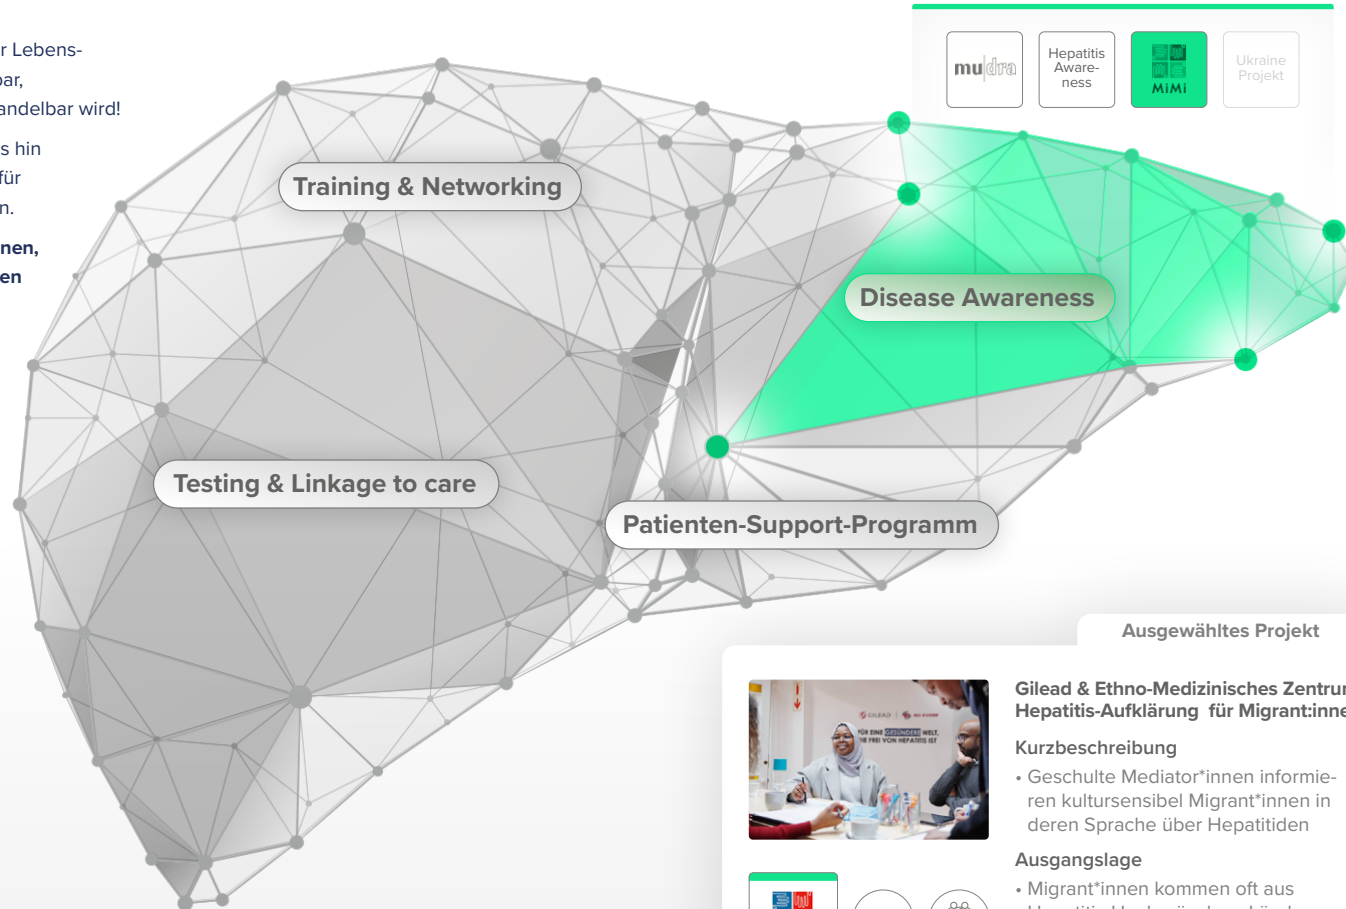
r Lebens-
bar,
andelbar wird!

s hin
für
n.

nen,
en

mu|dra

Hepatitis Aware-ness

MiMi

Ukraine Projekt

Training & Networking

Disease Awareness

Testing & Linkage to care

Patienten-Support-Programm

Ausgewähltes Projekt

Gilead & Ethno-Medizinisches Zentru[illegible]
Hepatitis-Aufklärung für Migrant:inne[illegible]

Kurzbeschreibung

• Geschulte Mediator*innen informieren kultursensibel Migrant*innen in deren Sprache über Hepatitiden

Ausgangslage

• Migrant*innen kommen oft aus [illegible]